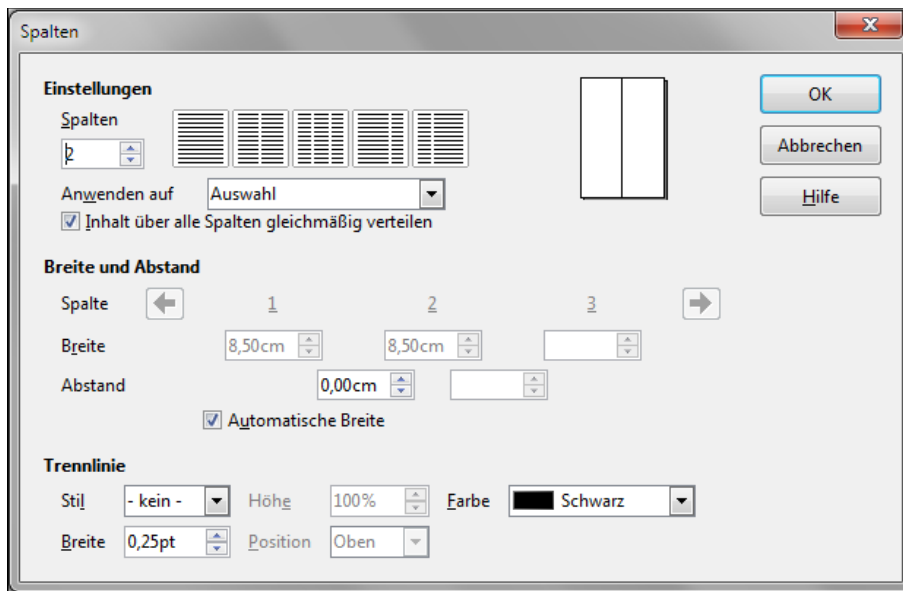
Spalten

Einstellungen

Spalten

2

Anwenden auf Auswahl

Inhalt über alle Spalten gleichmäßig verteilen

OK

Abbrechen

Hilfe

Breite und Abstand

Spalte 1 2 3

Breite 8,50cm 8,50cm

Abstand 0,00cm

Automatische Breite

Trennlinie

Stil - kein - Höhe 100% Farbe Schwarz

Breite 0,25pt Position Oben